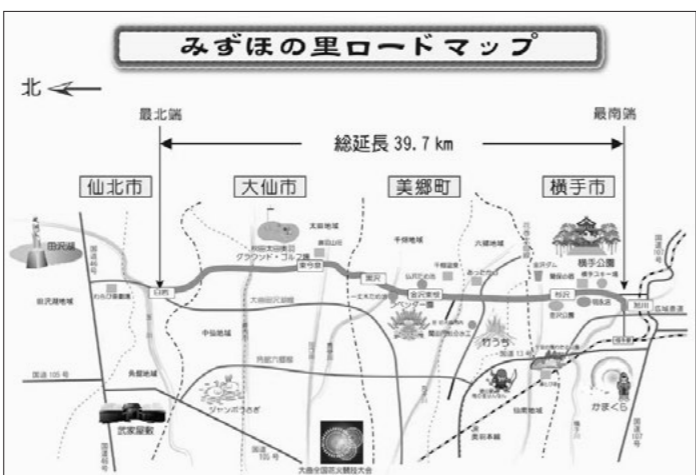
みずほの里ロードマップ

北

最北端

最南端

総延長 39.7 km

仙北市

大仙市

美郷町

横手市

田沢湖

グラウンド・ゴルフ場

横手公園

ラベンダー園

釣りうち

ジャンボうさぎ

かまくら

武家屋敷

国道105号

国道13号

国道107号

大曲全国花火競技大会

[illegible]